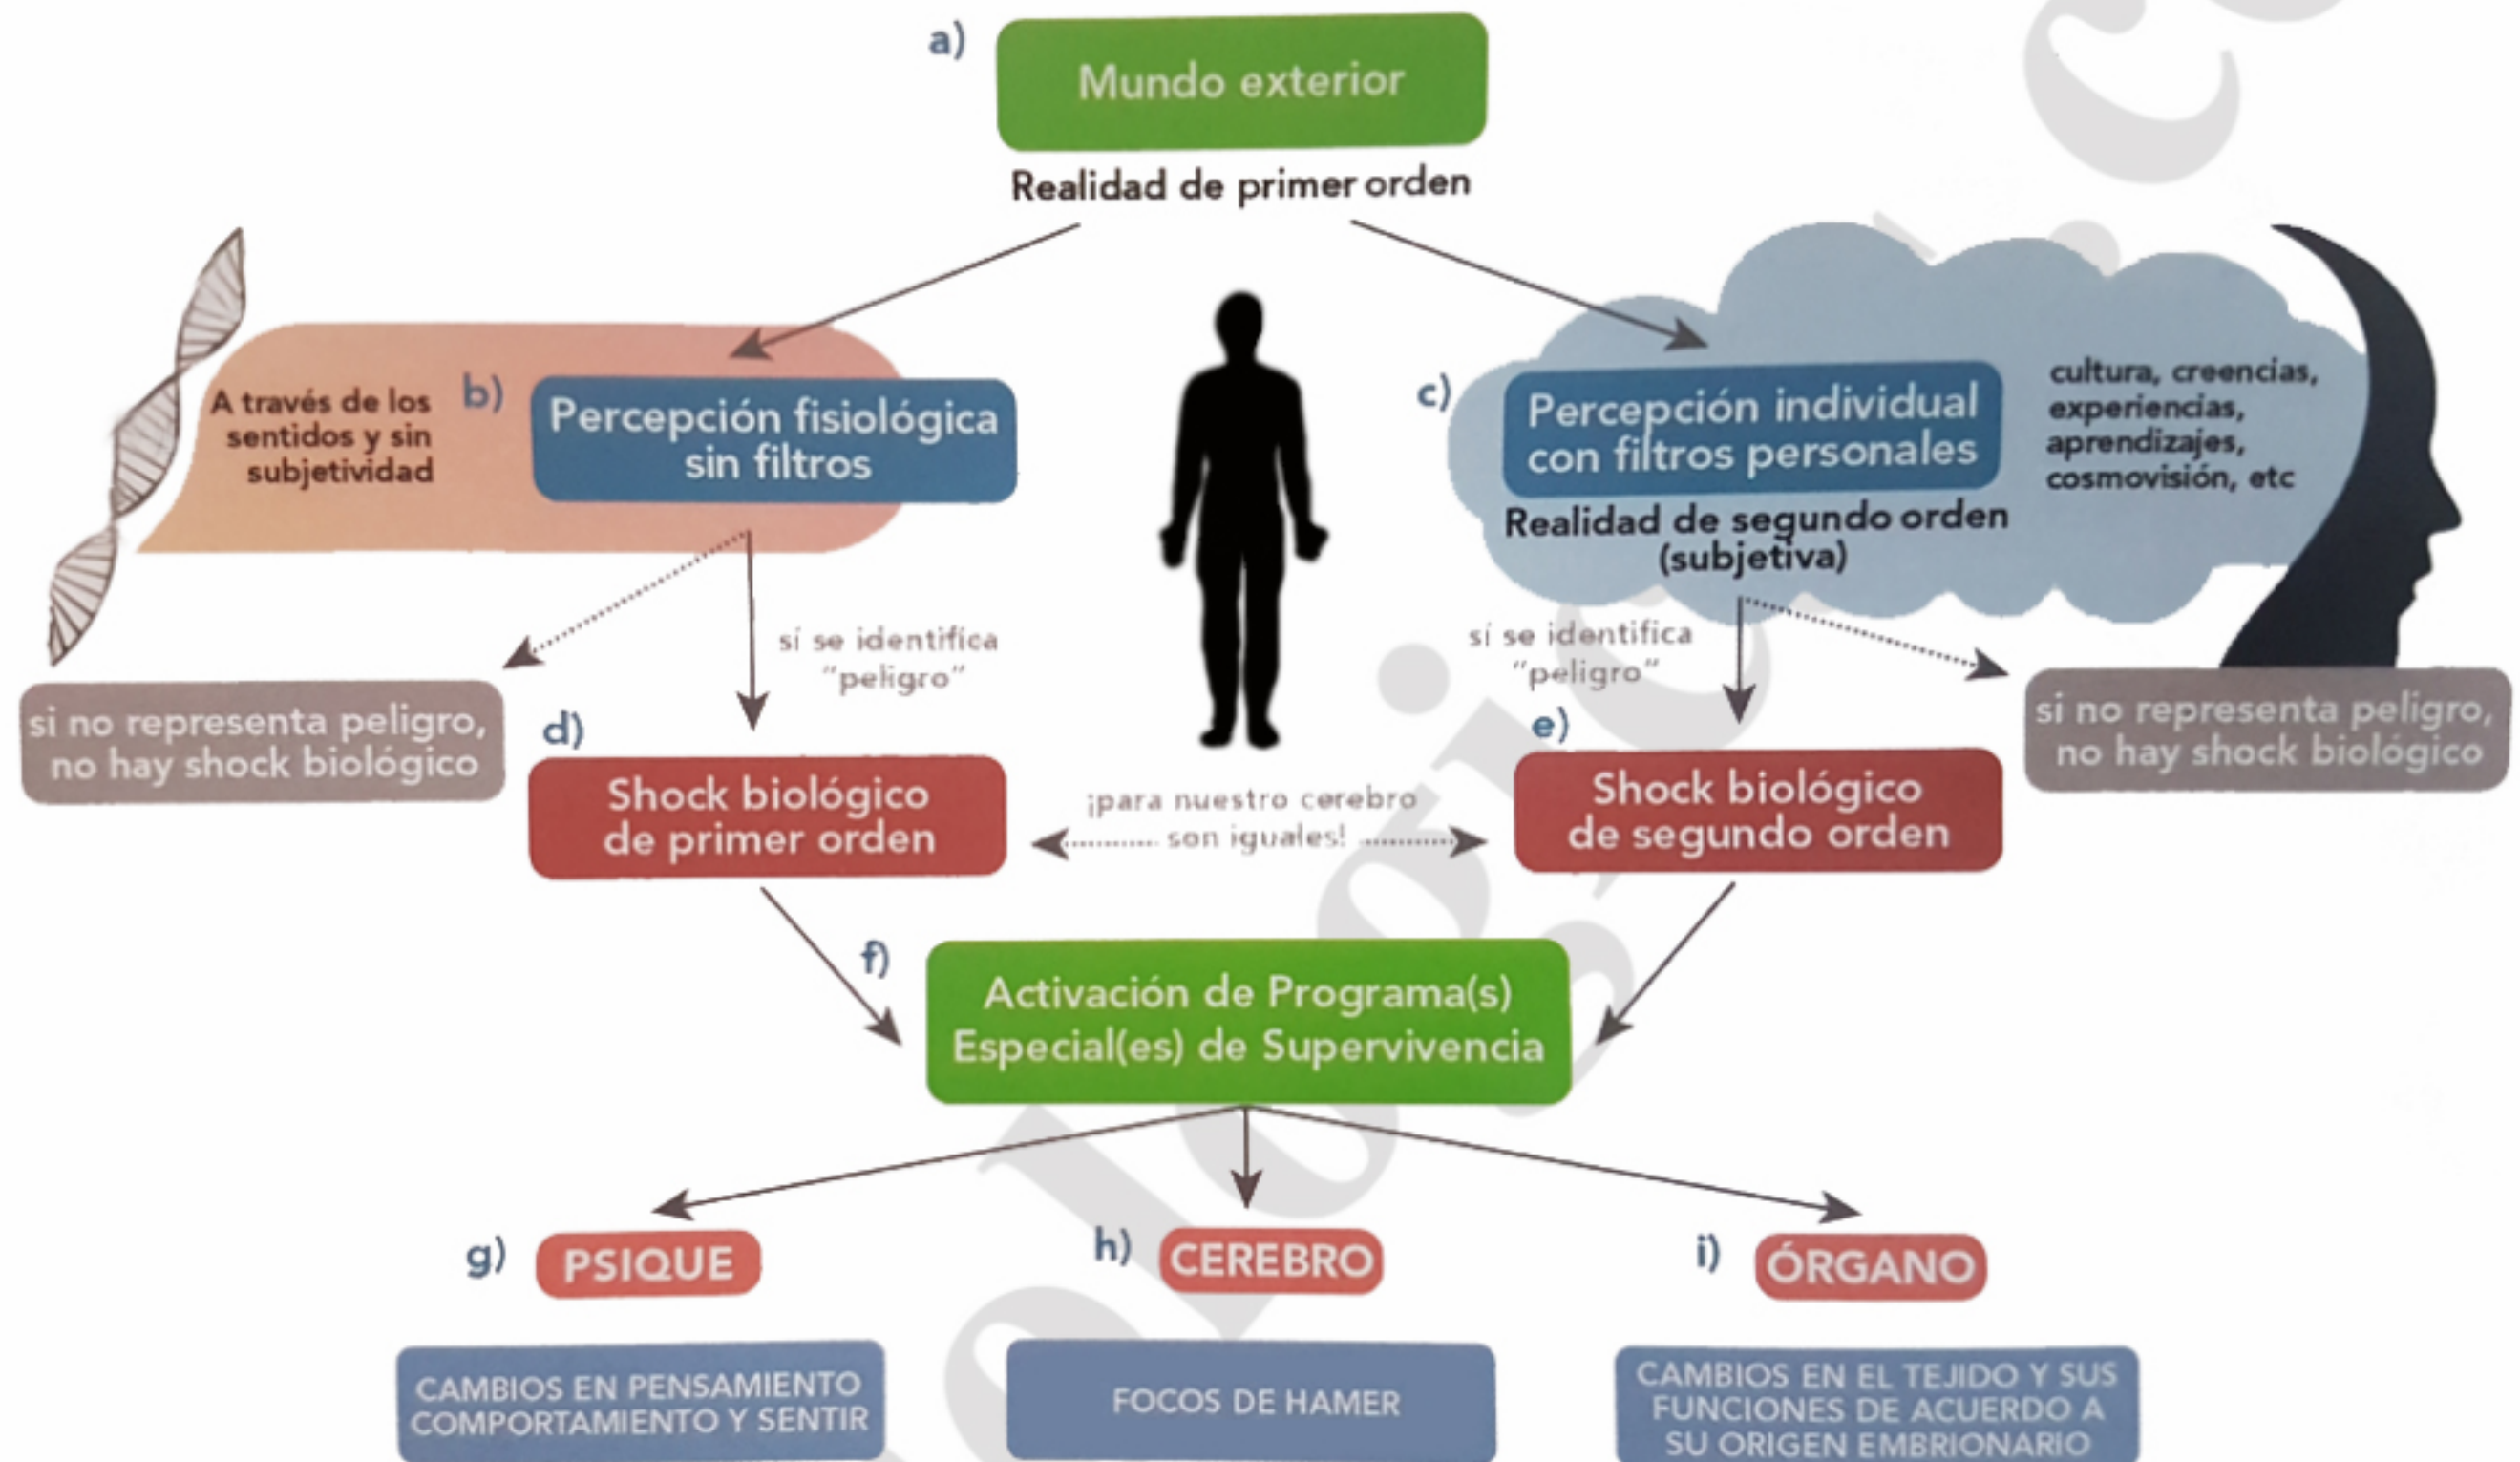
a) Mundo exterior

Realidad de primer orden

A través de los sentidos y sin subjetividad

b) Percepción fisiológica sin filtros

c) Percepción individual con filtros personales

cultura, creencias, experiencias, aprendizajes, cosmovisión, etc

Realidad de segundo orden (subjetiva)

sí se identifica "peligro"

sí se identifica "peligro"

si no representa peligro, no hay shock biológico

si no representa peligro, no hay shock biológico

d) Shock biológico de primer orden

¡para nuestro cerebro son iguales!

e) Shock biológico de segundo orden

f) Activación de Programa(s) Especial(es) de Supervivencia

g) PSIQUE

h) CEREBRO

i) ÓRGANO

CAMBIOS EN PENSAMIENTO COMPORTAMIENTO Y SENTIR

FOCOS DE HAMER

CAMBIOS EN EL TEJIDO Y SUS FUNCIONES DE ACUERDO A SU ORIGEN EMBRIONARIO